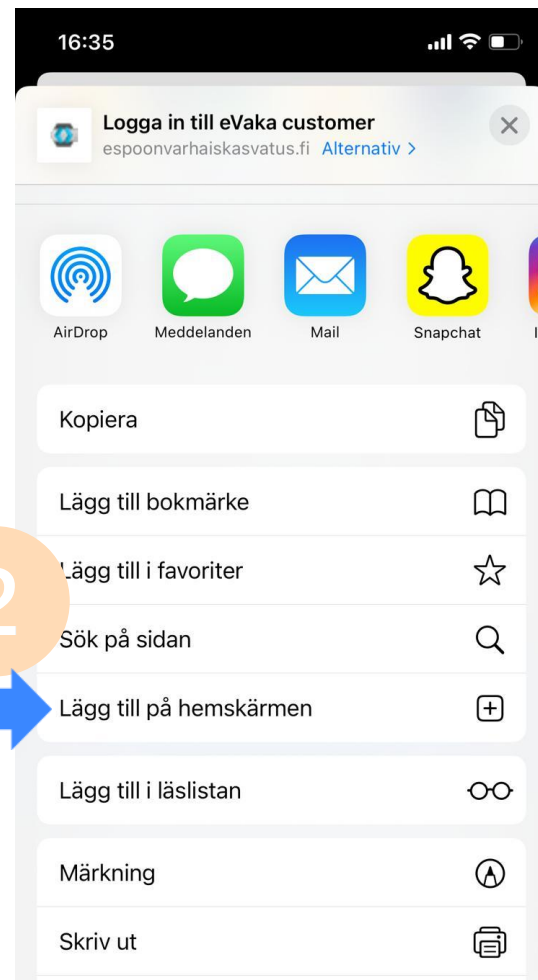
16:35

Logga in till eVaka customer
espoonvarhaiskasvatus.fi Alternativ >

AirDrop
Meddelanden
Mail
Snapchat

Kopiera

Lägg till bokmärke

2

Lägg till i favoriter

Sök på sidan

Lägg till på hemskärmen

Lägg till i läslistan

Märkning

Skriv ut